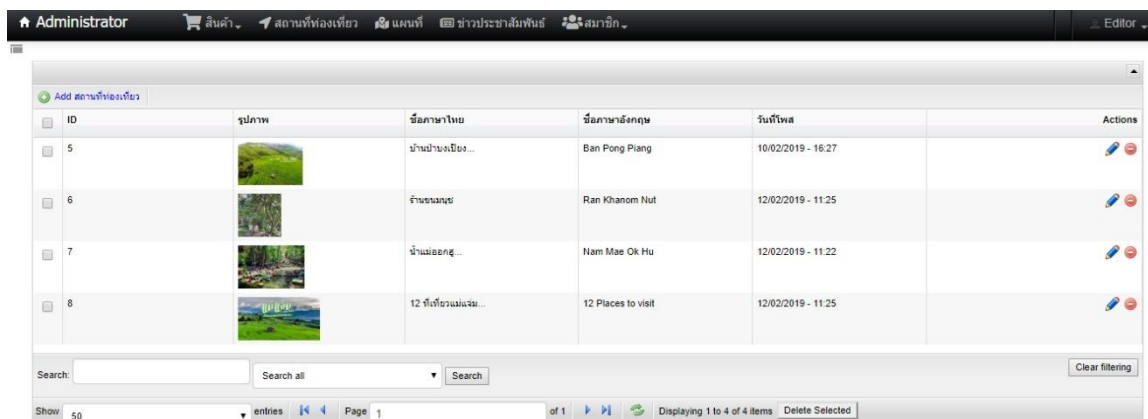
Administrator  สินค้า  สถานที่ท่องเที่ยว  แผนที่  ข่าวประชาสัมพันธ์  สมาชิก  Editor

Add สถานที่ท่องเที่ยว

| | ID | รูปภาพ | ชื่อภาษาไทย | ชื่อภาษาอังกฤษ | วันที่โพส | Actions |
|---|---|---|---|---|---|---|
| | 5 | | บ้านป่าบงเปียง... | Ban Pong Piang | 10/02/2019 - 16:27 | |
| | 6 | | ร้านขนมนุช | Ran Khanom Nut | 12/02/2019 - 11:25 | |
| | 7 | | น้ำแม่ออกฮู... | Nam Mae Ok Hu | 12/02/2019 - 11:22 | |
| | 8 | | 12 ที่เที่ยวแม่แจ่ม... | 12 Places to visit | 12/02/2019 - 11:25 | |

Search: Search all Search Clear filtering

Show 50 entries Page 1 of 1 Displaying 1 to 4 of 4 items Delete Selected